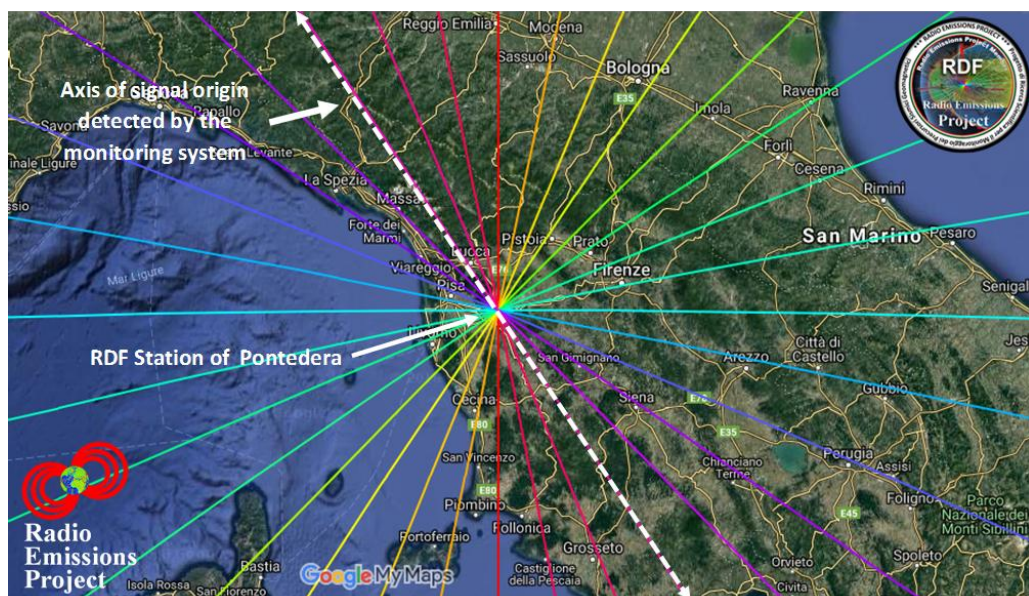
Axis of signal origin detected by the monitoring system

RDF Station of Pontedera

RDF
Radio Emissions Project
RADIO EMISSIONS PROJECT

Reggio Emilia
Modena
Sassuolo
Bologna
Imola
Ravenna
Savona
Rapallo
Levante
Forlì
Cesena
Rimini
La Spezia
Massa
Forte dei Marmi
Lucca
Pistoia
Prato
San Marino
Pesaro
Mar Ligure
Viareggio
Firenze
Senigal
Pisa
Livorno
Città di Castello
San Gimignano
Arezzo
Gubbio
Siena
Cecina
E35
E80
E45
Perugia
Assisi
Chianciano Terme
San Vincenzo
Foligno
Piombino
Follonica
Parco Nazionale dei Monti Sibillini
Portoferraio
Grosseto
Spoleto
Orvieto
Castiglione della Pescaia
Bastia
Isola Rossa
San Fiorenzo
Civita
Jes
Google My Maps

Radio Emissions Project